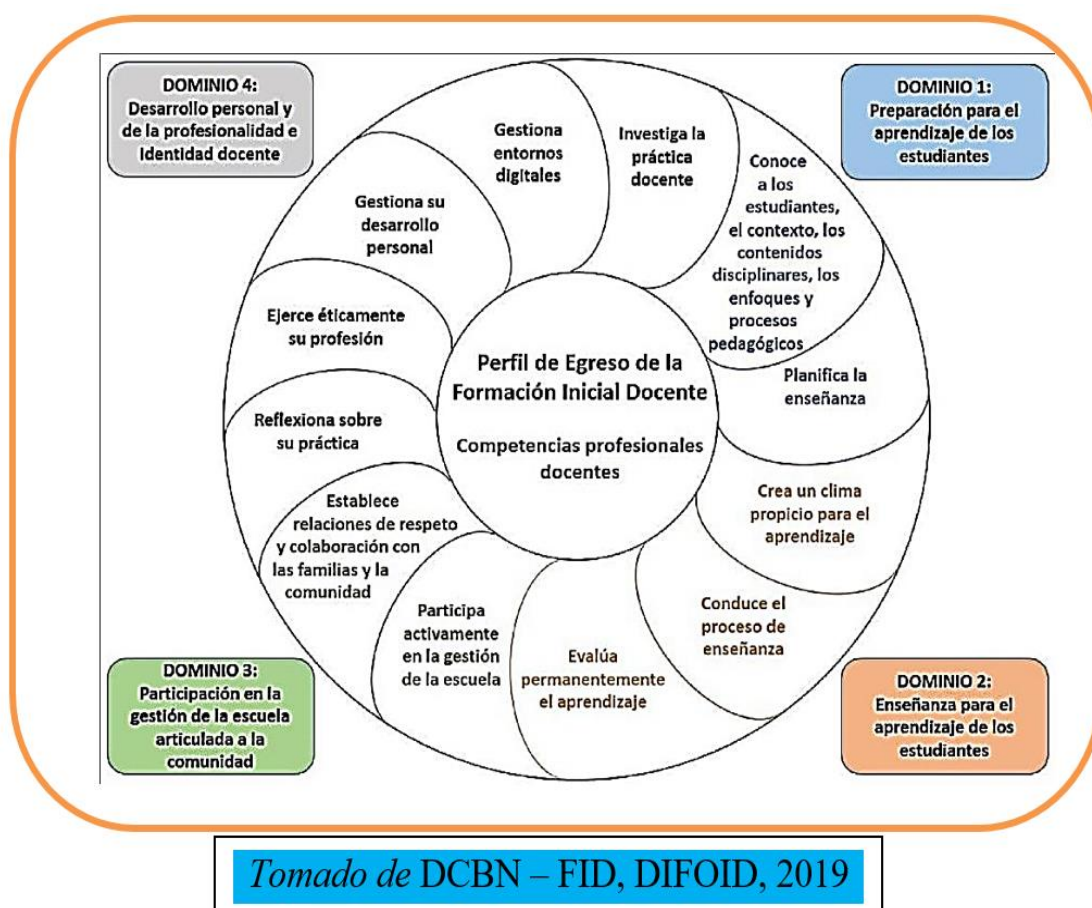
DOMINIO 4:
Desarrollo personal y de la profesionalidad e identidad docente

DOMINIO 1:
Preparación para el aprendizaje de los estudiantes

Gestiona entornos digitales

Investiga la práctica docente

Conoce a los estudiantes, el contexto, los contenidos disciplinares, los enfoques y procesos pedagógicos

Gestiona su desarrollo personal

Ejerce éticamente su profesión

Perfil de Egreso de la Formación Inicial Docente

Competencias profesionales docentes

Planifica la enseñanza

Reflexiona sobre su práctica

Crea un clima propicio para el aprendizaje

Establece relaciones de respeto y colaboración con las familias y la comunidad

Participa activamente en la gestión de la escuela

Evalúa permanentemente el aprendizaje

Conduce el proceso de enseñanza

DOMINIO 3:
Participación en la gestión de la escuela articulada a la comunidad

DOMINIO 2:
Enseñanza para el aprendizaje de los estudiantes

Tomado de DCBN – FID, DIFOID, 2019